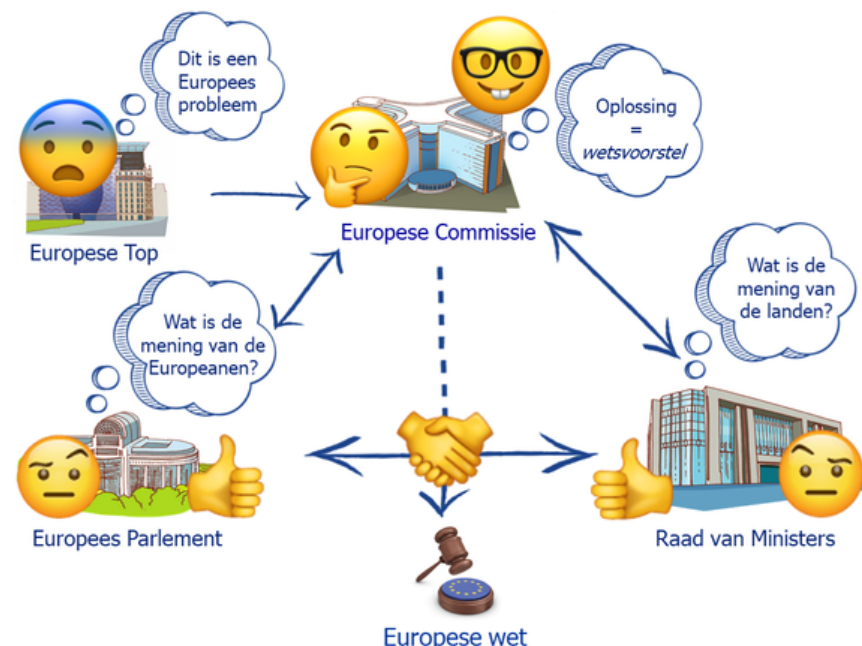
Dit is een Europees probleem

Europese Top

Oplossing = *wetsvoorstel*

Europese Commissie

Wat is de mening van de landen?

Wat is de mening van de Europeanen?

Europees Parlement

Raad van Ministers

Europese wet